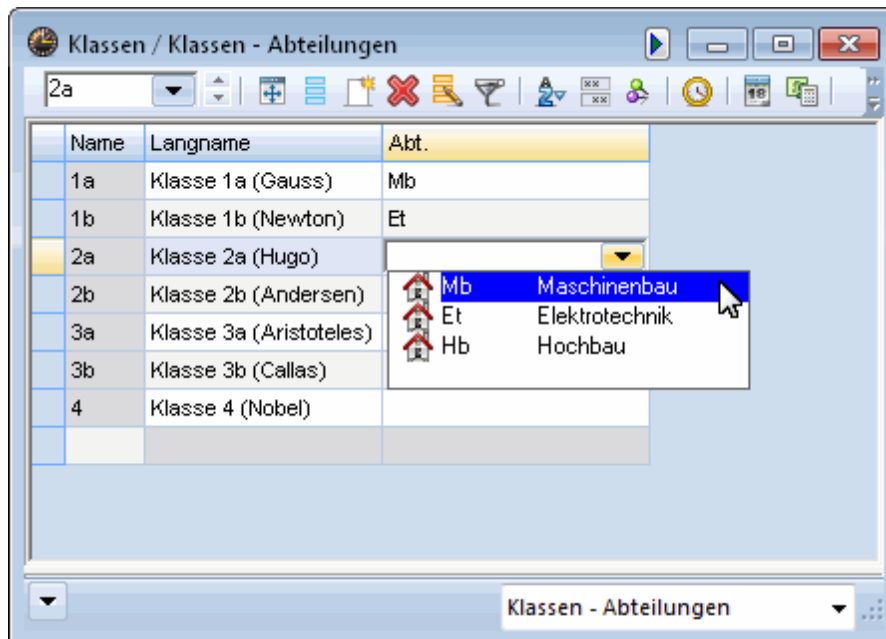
Klassen / Klassen - Abteilungen

2a

| Name | Langname | Abt. |
|---|---|---|
| 1a | Klasse 1a (Gauss) | Mb |
| 1b | Klasse 1b (Newton) | Et |
| 2a | Klasse 2a (Hugo) | |
| 2b | Klasse 2b (Andersen) | |
| 3a | Klasse 3a (Aristoteles) | |
| 3b | Klasse 3b (Callas) | |
| 4 | Klasse 4 (Nobel) | |
| | | |

Mb Maschinenbau
Et Elektrotechnik
Hb Hochbau

Klassen - Abteilungen